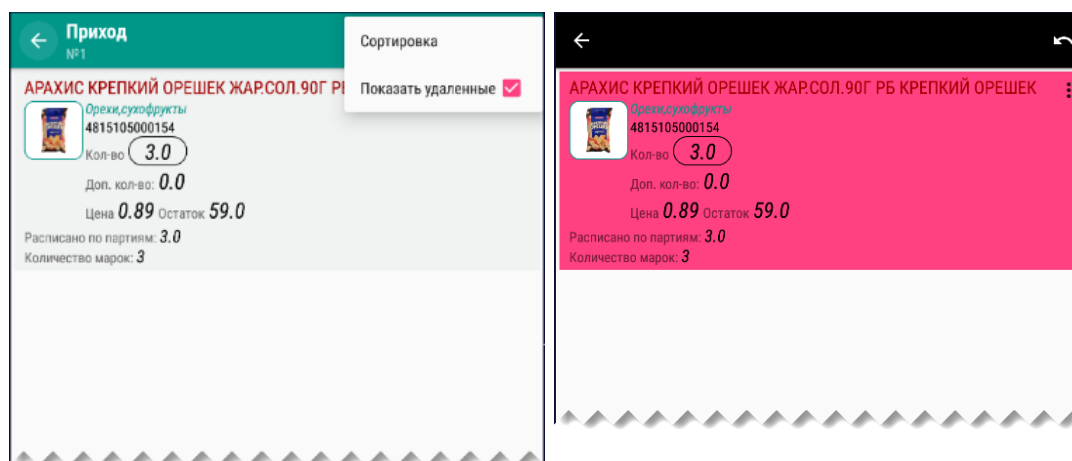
Приход
№1

Сортировка

Показать удаленные

АРАХИС КРЕПКИЙ ОРЕШЕК ЖАР.СОЛ.90Г РБ
Орехи,сухофрукты
4815105000154
Кол-во 3.0
Доп. кол-во: 0.0
Цена 0.89 Остаток 59.0
Расписано по партиям: 3.0
Количество марок: 3

АРАХИС КРЕПКИЙ ОРЕШЕК ЖАР.СОЛ.90Г РБ КРЕПКИЙ ОРЕШЕК
Орехи,сухофрукты
4815105000154
Кол-во 3.0
Доп. кол-во: 0.0
Цена 0.89 Остаток 59.0
Расписано по партиям: 3.0
Количество марок: 3